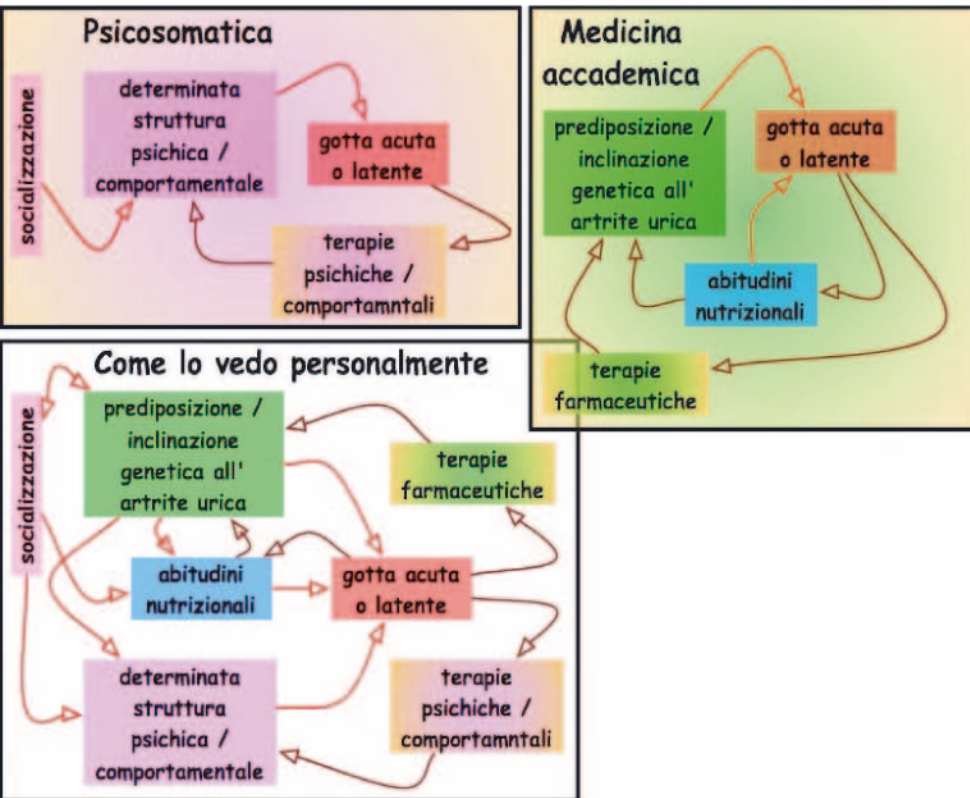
Psicosomatica

socializzazione

determinata struttura psichica / comportamentale

gotta acuta o latente

terapie psichiche / comportamntali

Medicina accademica

prediposizione / inclinazione genetica all' artrite urica

gotta acuta o latente

abitudini nutrizionali

terapie farmaceutiche

Come lo vedo personalmente

socializzazione

prediposizione / inclinazione genetica all' artrite urica

terapie farmaceutiche

abitudini nutrizionali

gotta acuta o latente

determinata struttura psichica / comportamentale

terapie psichiche / comportamntali